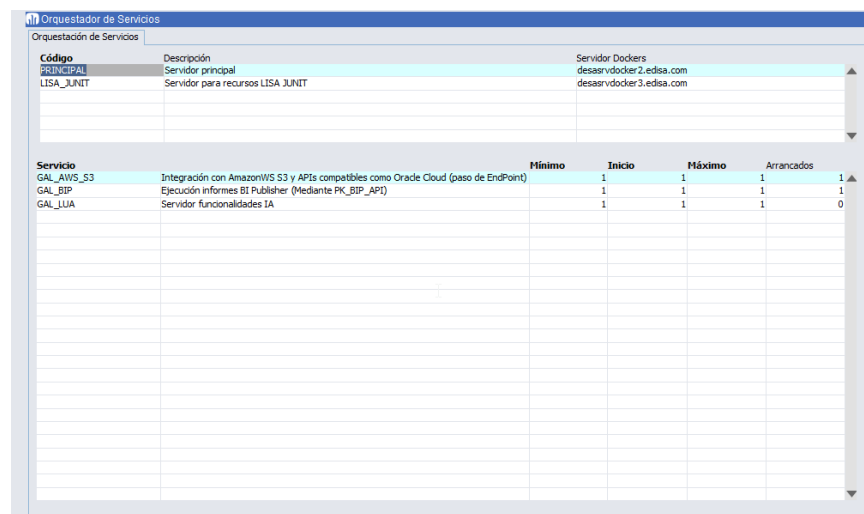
Orquestador de Servicios

Orquestación de Servicios

| Código | Descripción | Servidor Dockers |
|---|---|---|
| PRINCIPAL | Servidor principal | desasrvdocker2.edisa.com |
| LISA_JUNIT | Servidor para recursos LISA JUNIT | desasrvdocker3.edisa.com |

| Servicio | | Mínimo | Inicio | Máximo | Arrancados |
|---|---|---|---|---|---|
| GAL_AWS_S3 | Integración con AmazonWS S3 y APIs compatibles como Oracle Cloud (paso de EndPoint) | 1 | 1 | 1 | 1 |
| GAL_BIP | Ejecución informes BI Publisher (Mediante PK_BIP_API) | 1 | 1 | 1 | 1 |
| GAL_LUA | Servidor funcionalidades IA | 1 | 1 | 1 | 0 |